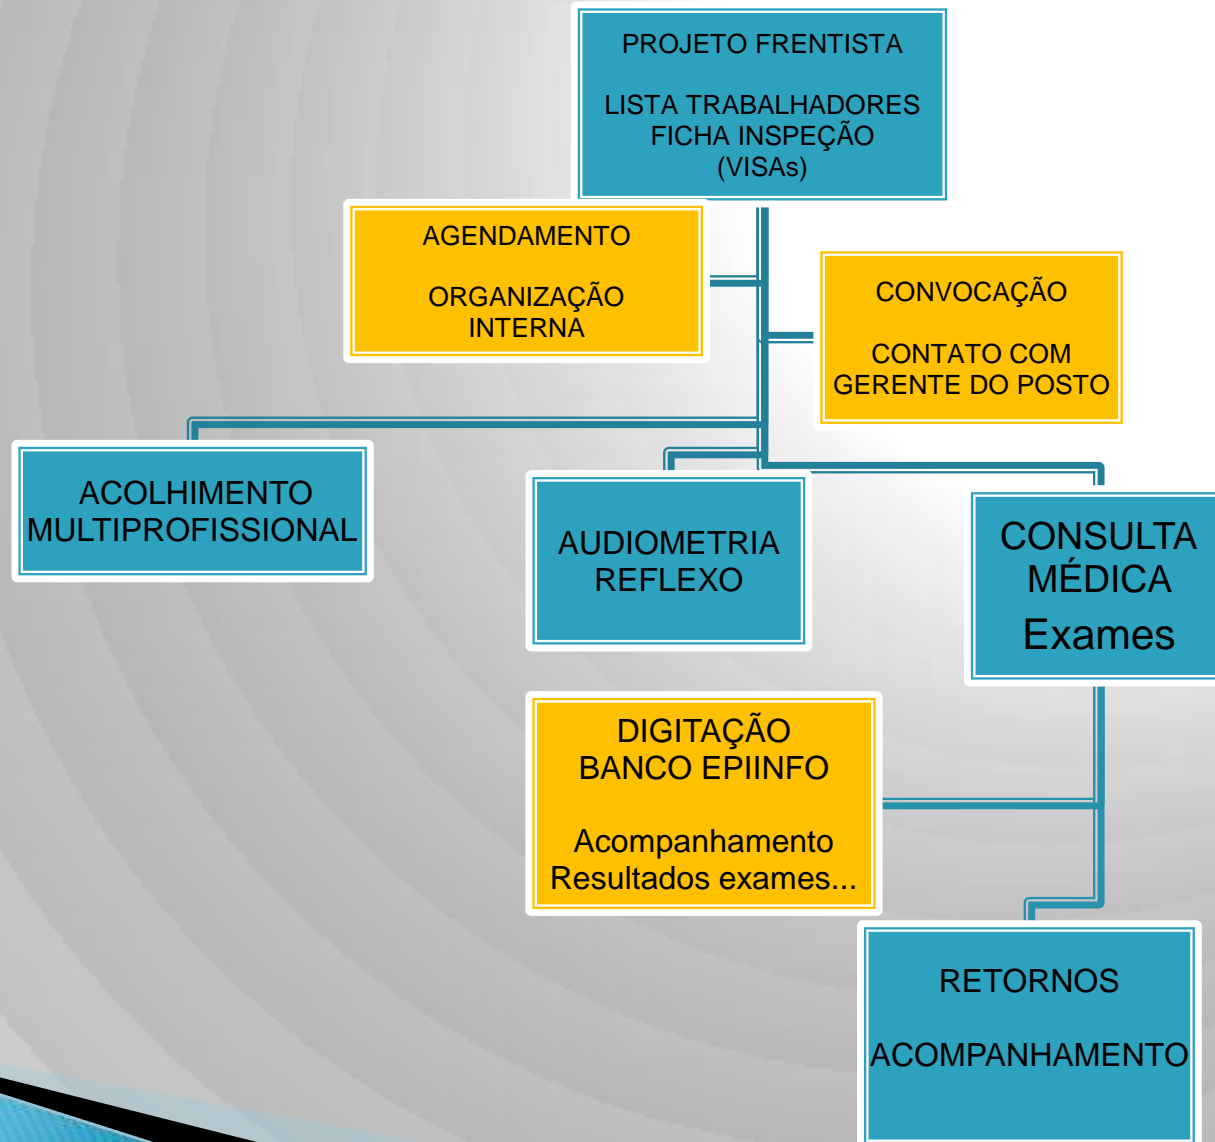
PROJETO FRENTISTA

LISTA TRABALHADORES
FICHA INSPEÇÃO
(VISAs)

AGENDAMENTO

ORGANIZAÇÃO
INTERNA

CONVOCAÇÃO

CONTATO COM
GERENTE DO POSTO

ACOLHIMENTO
MULTIPROFISSIONAL

AUDIOMETRIA
REFLEXO

CONSULTA
MÉDICA
Exames

DIGITAÇÃO
BANCO EPIINFO

Acompanhamento
Resultados exames...

RETORNOS

ACOMPANHAMENTO